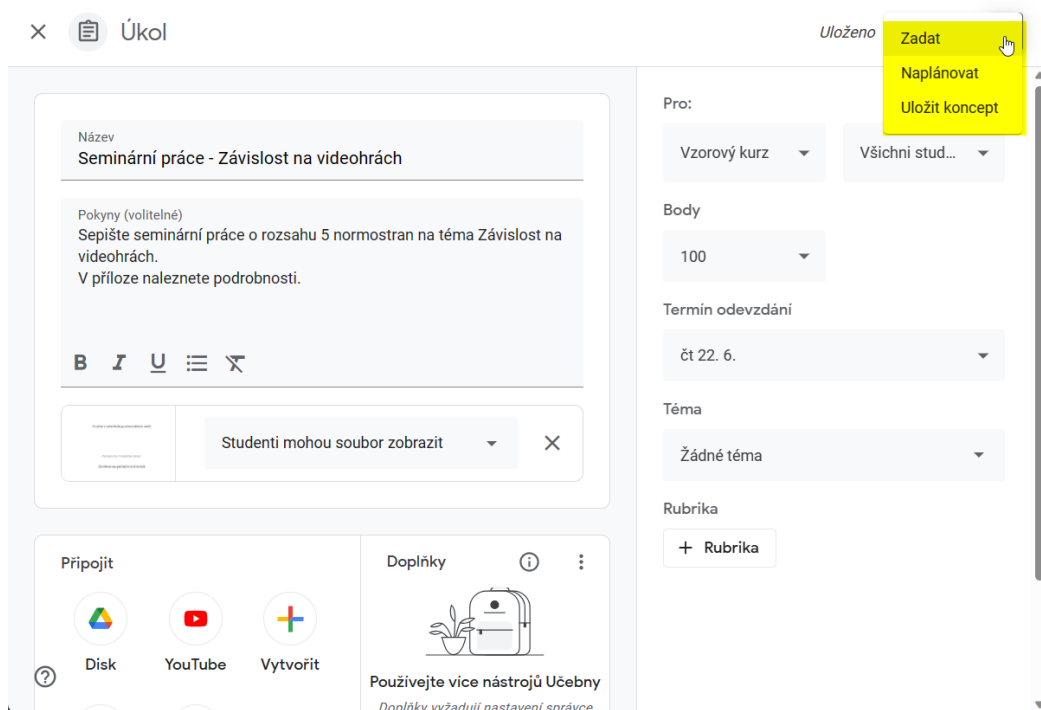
Úkol

Uloženo

Zadat
Naplánovat
Uložit koncept

Název
Seminární práce - Závislost na videohrách

Pokyny (volitelné)
Sepište seminární práce o rozsahu 5 normostran na téma Závislost na videohrách.
V příloze naleznete podrobnosti.

B I U

Studenti mohou soubor zobrazit

Pro:
Vzorový kurz
Všichni stud…

Body
100

Termín odevzdání
čt 22. 6.

Téma
Žádné téma

Rubrika
+ Rubrika

Připojit
Disk
YouTube
Vytvořit

Doplňky
Používejte více nástrojů Učebny
Doplňky vyžadují nastavení správce